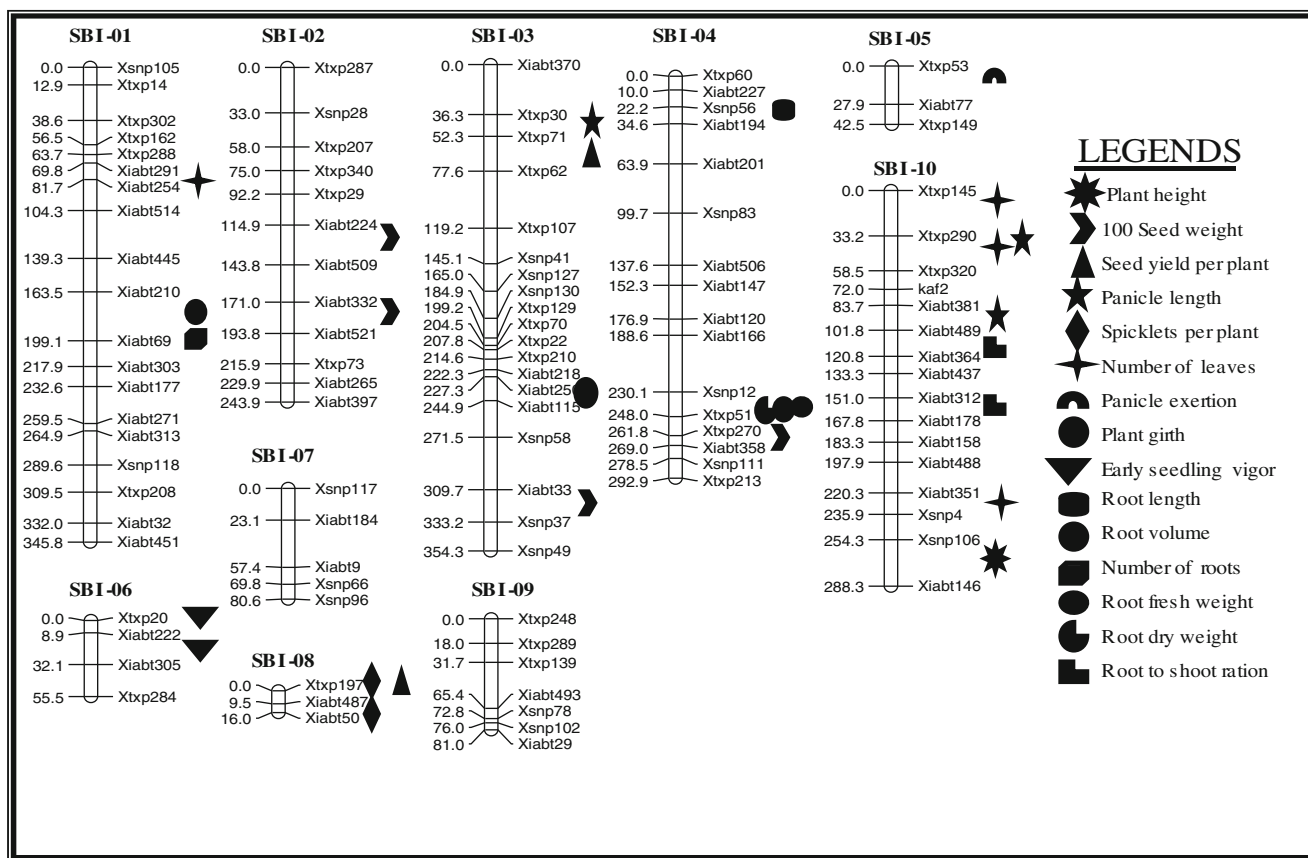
SBI-01
0.0 Xsnp105
12.9 Xtxp14
38.6 Xtxp302
56.5 Xtxp162
63.7 Xtxp288
69.8 Xiabt291
81.7 Xiabt254
104.3 Xiabt514
139.3 Xiabt445
163.5 Xiabt210
199.1 Xiabt69
217.9 Xiabt303
232.6 Xiabt177
259.5 Xiabt271
264.9 Xiabt313
289.6 Xsnp118
309.5 Xtxp208
332.0 Xiabt32
345.8 Xiabt451

SBI-02
0.0 Xtxp287
33.0 Xsnp28
58.0 Xtxp207
75.0 Xtxp340
92.2 Xtxp29
114.9 Xiabt224
143.8 Xiabt509
171.0 Xiabt332
193.8 Xiabt521
215.9 Xtxp73
229.9 Xiabt265
243.9 Xiabt397

SBI-03
0.0 Xiabt370
36.3 Xtxp30
52.3 Xtxp71
77.6 Xtxp62
119.2 Xtxp107
145.1 Xsnp41
165.0 Xsnp127
184.9 Xsnp130
199.2 Xtxp129
204.5 Xtxp70
207.8 Xtxp22
214.6 Xtxp210
222.3 Xiabt218
227.3 Xiabt25
244.9 Xiabt115
271.5 Xsnp58
309.7 Xiabt33
333.2 Xsnp37
354.3 Xsnp49

SBI-04
0.0 Xtxp60
10.0 Xiabt227
22.2 Xsnp56
34.6 Xiabt194
63.9 Xiabt201
99.7 Xsnp83
137.6 Xiabt506
152.3 Xiabt147
176.9 Xiabt120
188.6 Xiabt166
230.1 Xsnp12
248.0 Xtxp51
261.8 Xtxp270
269.0 Xiabt358
278.5 Xsnp111
292.9 Xtxp213

SBI-05
0.0 Xtxp53
27.9 Xiabt77
42.5 Xtxp149

SBI-10
0.0 Xtxp145
33.2 Xtxp290
58.5 Xtxp320
72.0 kaf2
83.7 Xiabt381
101.8 Xiabt489
120.8 Xiabt364
133.3 Xiabt437
151.0 Xiabt312
167.8 Xiabt178
183.3 Xiabt158
197.9 Xiabt488
220.3 Xiabt351
235.9 Xsnp4
254.3 Xsnp106
288.3 Xiabt146

LEGENDS
Plant height
100 Seed weight
Seed yield per plant
Panicle length
Spicklets per plant
Number of leaves
Panicle exertion
Plant girth
Early seedling vigor
Root length
Root volume
Number of roots
Root fresh weight
Root dry weight
Root to shoot ration

SBI-07
0.0 Xsnp117
23.1 Xiabt184
57.4 Xiabt9
69.8 Xsnp66
80.6 Xsnp96

SBI-06
0.0 Xtxp20
8.9 Xiabt222
32.1 Xiabt305
55.5 Xtxp284

SBI-08
0.0 Xtxp197
9.5 Xiabt487
16.0 Xiabt50

SBI-09
0.0 Xtxp248
18.0 Xtxp289
31.7 Xtxp139
65.4 Xiabt493
72.8 Xsnp78
76.0 Xsnp102
81.0 Xiabt29